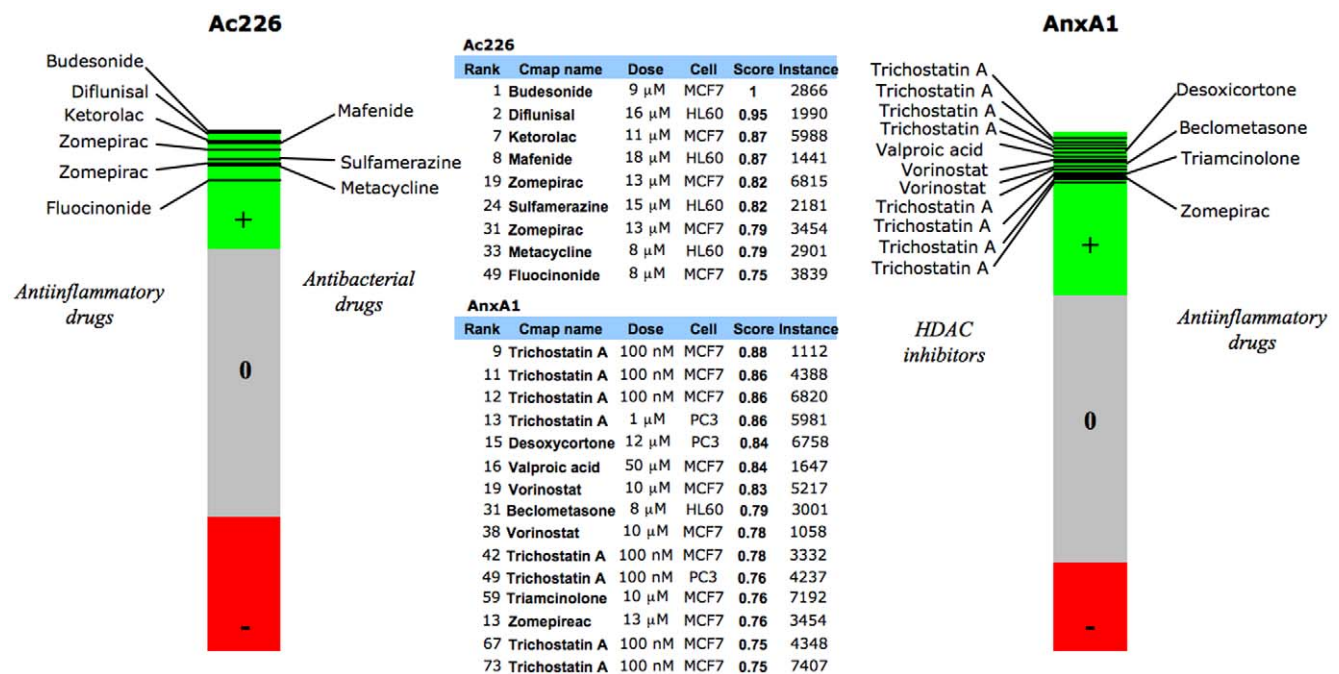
Ac226

Budesonide
Diflunisal
Ketorolac
Zomepirac
Zomepirac
Fluocinonide
Mafenide
Sulfamerazine
Metacycline

+

Antiinflammatory drugs

Antibacterial drugs

0

-

Ac226

| Rank | Cmap name | Dose | Cell | Score | Instance |
|---|---|---|---|---|---|
| 1 | Budesonide | 9 μM | MCF7 | 1 | 2866 |
| 2 | Diflunisal | 16 μM | HL60 | 0.95 | 1990 |
| 7 | Ketorolac | 11 μM | MCF7 | 0.87 | 5988 |
| 8 | Mafenide | 18 μM | HL60 | 0.87 | 1441 |
| 19 | Zomepirac | 13 μM | MCF7 | 0.82 | 6815 |
| 24 | Sulfamerazine | 15 μM | HL60 | 0.82 | 2181 |
| 31 | Zomepirac | 13 μM | MCF7 | 0.79 | 3454 |
| 33 | Metacycline | 8 μM | HL60 | 0.79 | 2901 |
| 49 | Fluocinonide | 8 μM | MCF7 | 0.75 | 3839 |

AnxA1

| Rank | Cmap name | Dose | Cell | Score | Instance |
|---|---|---|---|---|---|
| 9 | Trichostatin A | 100 nM | MCF7 | 0.88 | 1112 |
| 11 | Trichostatin A | 100 nM | MCF7 | 0.86 | 4388 |
| 12 | Trichostatin A | 100 nM | MCF7 | 0.86 | 6820 |
| 13 | Trichostatin A | 1 μM | PC3 | 0.86 | 5981 |
| 15 | Desoxycortone | 12 μM | PC3 | 0.84 | 6758 |
| 16 | Valproic acid | 50 μM | MCF7 | 0.84 | 1647 |
| 19 | Vorinostat | 10 μM | MCF7 | 0.83 | 5217 |
| 31 | Beclometasone | 8 μM | HL60 | 0.79 | 3001 |
| 38 | Vorinostat | 10 μM | MCF7 | 0.78 | 1058 |
| 42 | Trichostatin A | 100 nM | MCF7 | 0.78 | 3332 |
| 49 | Trichostatin A | 100 nM | PC3 | 0.76 | 4237 |
| 59 | Triamcinolone | 10 μM | MCF7 | 0.76 | 7192 |
| 13 | Zomepireac | 13 μM | MCF7 | 0.76 | 3454 |
| 67 | Trichostatin A | 100 nM | MCF7 | 0.75 | 4348 |
| 73 | Trichostatin A | 100 nM | MCF7 | 0.75 | 7407 |

AnxA1

Trichostatin A
Trichostatin A
Trichostatin A
Trichostatin A
Valproic acid
Vorinostat
Vorinostat
Trichostatin A
Trichostatin A
Trichostatin A
Trichostatin A
Desoxicortone
Beclometasone
Triamcinolone
Zomepirac

+

HDAC inhibitors

Antiinflammatory drugs

0

-